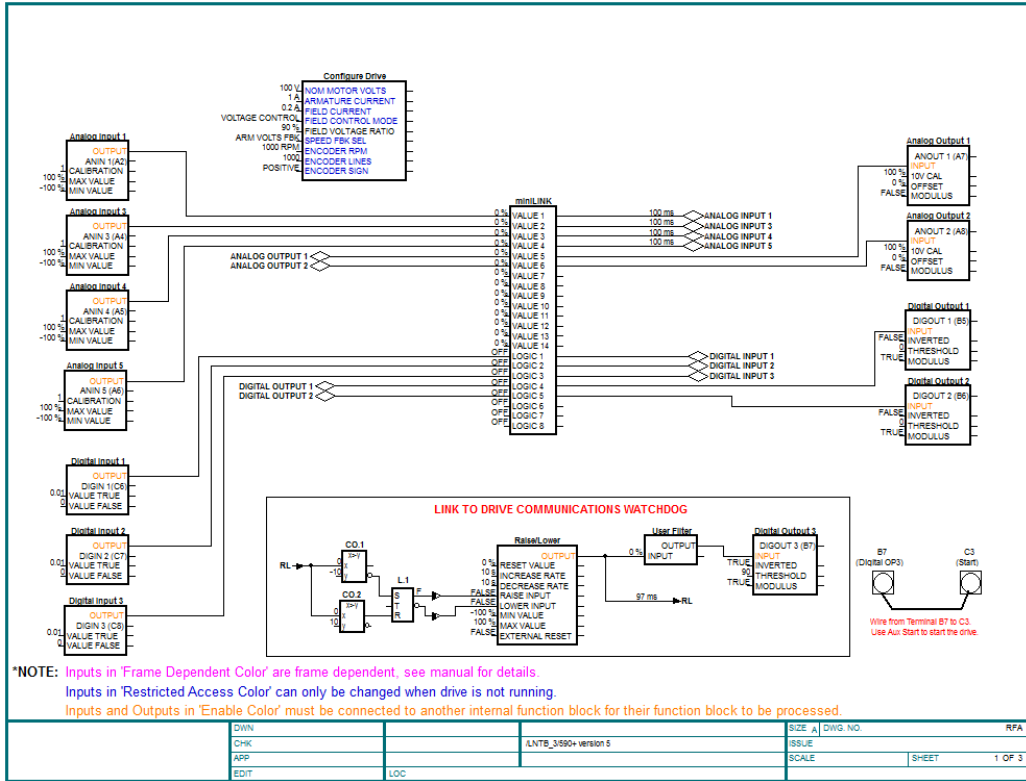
Configure Drive
100 V NOM MOTOR VOLTS
1 A ARMATURE CURRENT
0.2 A FIELD CURRENT
VOLTAGE CONTROL FIELD CONTROL MODE
90 % FIELD VOLTAGE RATIO
ARM VOLTS FBK SPEED FBK SEL
1000 RPM ENCODER RPM
1000 ENCODER LINES
POSITIVE ENCODER SIGN

Analog Input 1
OUTPUT
ANIN 1(A2)
1 CALIBRATION
100 % MAX VALUE
-100 % MIN VALUE

Analog Input 3
OUTPUT
ANIN 3 (A4)
1 CALIBRATION
100 % MAX VALUE
-100 % MIN VALUE

Analog Input 4
OUTPUT
ANIN 4 (A5)
1 CALIBRATION
100 % MAX VALUE
-100 % MIN VALUE

Analog Input 5
OUTPUT
ANIN 5 (A6)
1 CALIBRATION
100 % MAX VALUE
-100 % MIN VALUE

Digital Input 1
OUTPUT
DIGIN 1(C6)
0.01 VALUE TRUE
0 VALUE FALSE

Digital Input 2
OUTPUT
DIGIN 2 (C7)
0.01 VALUE TRUE
0 VALUE FALSE

Digital Input 3
OUTPUT
DIGIN 3 (C8)
0.01 VALUE TRUE
0 VALUE FALSE

miniLINK
0 % VALUE 1
0 % VALUE 2
0 % VALUE 3
0 % VALUE 4
0 % VALUE 5
0 % VALUE 6
0 % VALUE 7
0 % VALUE 8
0 % VALUE 9
0 % VALUE 10
0 % VALUE 11
0 % VALUE 12
0 % VALUE 13
0 % VALUE 14
OFF LOGIC 1
OFF LOGIC 2
OFF LOGIC 3
OFF LOGIC 4
OFF LOGIC 5
OFF LOGIC 6
OFF LOGIC 7
OFF LOGIC 8

ANALOG OUTPUT 1
ANALOG OUTPUT 2
DIGITAL OUTPUT 1
DIGITAL OUTPUT 2

100 ms ANALOG INPUT 1
100 ms ANALOG INPUT 3
100 ms ANALOG INPUT 4
100 ms ANALOG INPUT 5
DIGITAL INPUT 1
DIGITAL INPUT 2
DIGITAL INPUT 3

Analog Output 1
ANOUT 1 (A7)
INPUT
100 % 10V CAL
0 % OFFSET
FALSE MODULUS

Analog Output 2
ANOUT 2 (A8)
INPUT
100 % 10V CAL
0 % OFFSET
FALSE MODULUS

Digital Output 1
DIGOUT 1 (B5)
INPUT
FALSE INVERTED
0 THRESHOLD
TRUE MODULUS

Digital Output 2
DIGOUT 2 (B6)
INPUT
FALSE INVERTED
0 THRESHOLD
TRUE MODULUS

LINK TO DRIVE COMMUNICATIONS WATCHDOG

RL
CO.1
X>Y
X
-10 Y
CO.2
X>Y
X
10 Y
L.1
S
T
R
F

Raise/Lower
OUTPUT
0 % RESET VALUE
10 s INCREASE RATE
10 s DECREASE RATE
FALSE RAISE INPUT
FALSE LOWER INPUT
-100 % MIN VALUE
100 % MAX VALUE
FALSE EXTERNAL RESET

User Filter
OUTPUT
0 % INPUT
97 ms RL

Digital Output 3
DIGOUT 3 (B7)
INPUT
TRUE INVERTED
90 THRESHOLD
TRUE MODULUS

B7
(Digital OP3)
C3
(Start)
Wire from Terminal B7 to C3.
Use Aux Start to start the drive.

*NOTE: Inputs in 'Frame Dependent Color' are frame dependent, see manual for details.
Inputs in 'Restricted Access Color' can only be changed when drive is not running.
Inputs and Outputs in 'Enable Color' must be connected to another internal function block for their function block to be processed.

DWN
CHK
APP
EDIT
LOC
/LNTB_3/590+ version 5
SIZE A DWG. NO. RFA
ISSUE
SCALE SHEET 1 OF 3